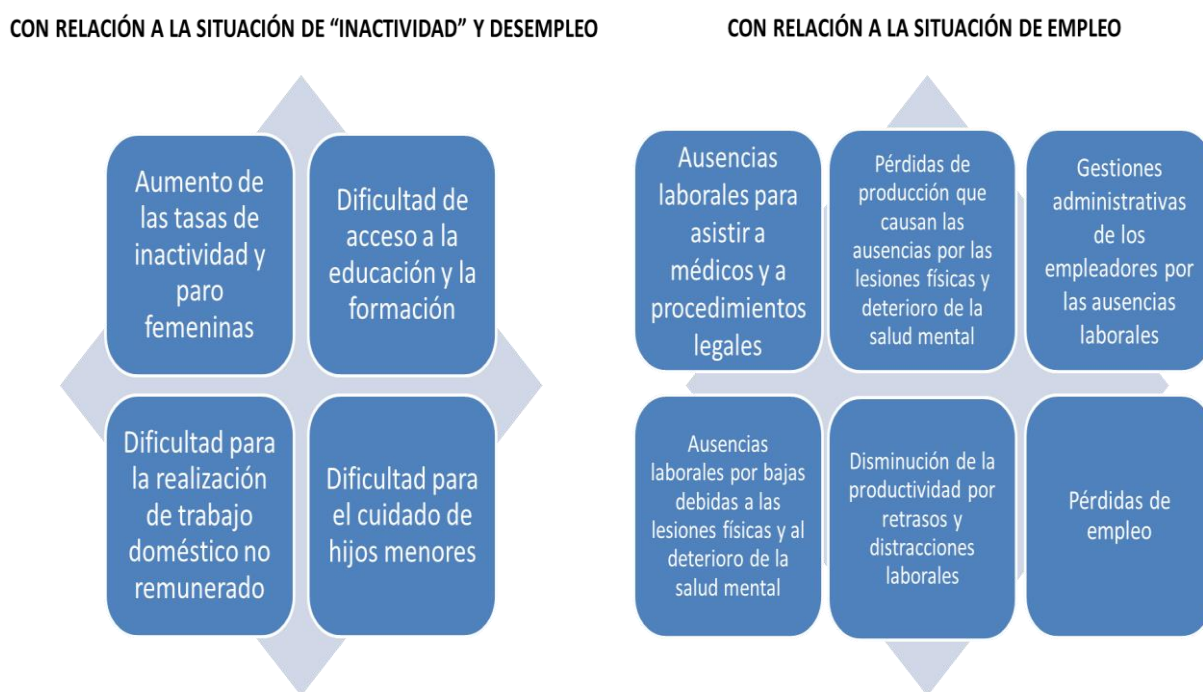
CON RELACIÓN A LA SITUACIÓN DE "INACTIVIDAD" Y DESEMPLEO

Aumento de las tasas de inactividad y paro femeninas

Dificultad de acceso a la educación y la formación

Dificultad para la realización de trabajo doméstico no remunerado

Dificultad para el cuidado de hijos menores

CON RELACIÓN A LA SITUACIÓN DE EMPLEO

Ausencias laborales para asistir a médicos y a procedimientos legales

Pérdidas de producción que causan las ausencias por las lesiones físicas y deterioro de la salud mental

Gestiones administrativas de los empleadores por las ausencias laborales

Ausencias laborales por bajas debidas a las lesiones físicas y al deterioro de la salud mental

Disminución de la productividad por retrasos y distracciones laborales

Pérdidas de empleo